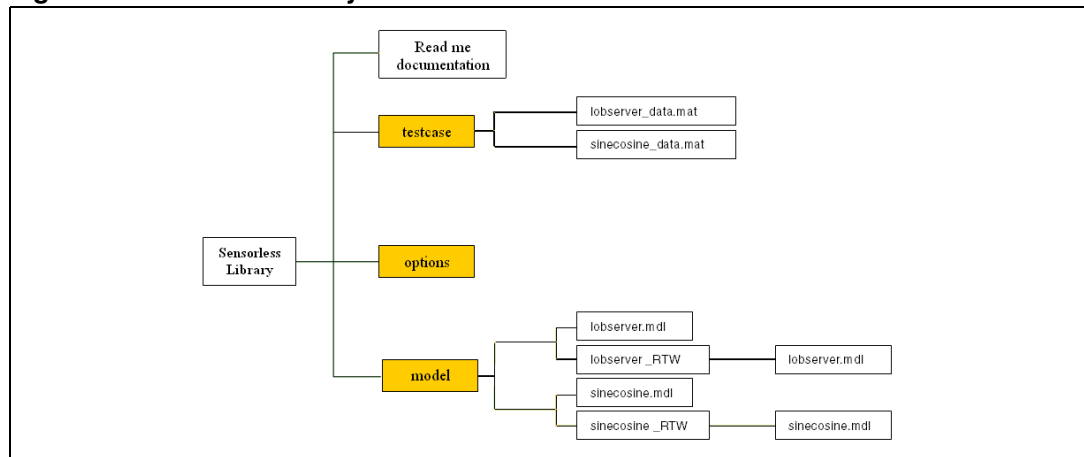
Read me documentation

testcase

lobserver_data.mat

sinecosine_data.mat

Sensorless Library

options

model

lobserver.mdl

lobserver _RTW

lobserver.mdl

sinecosine.mdl

sinecosine _RTW

sinecosine.mdl